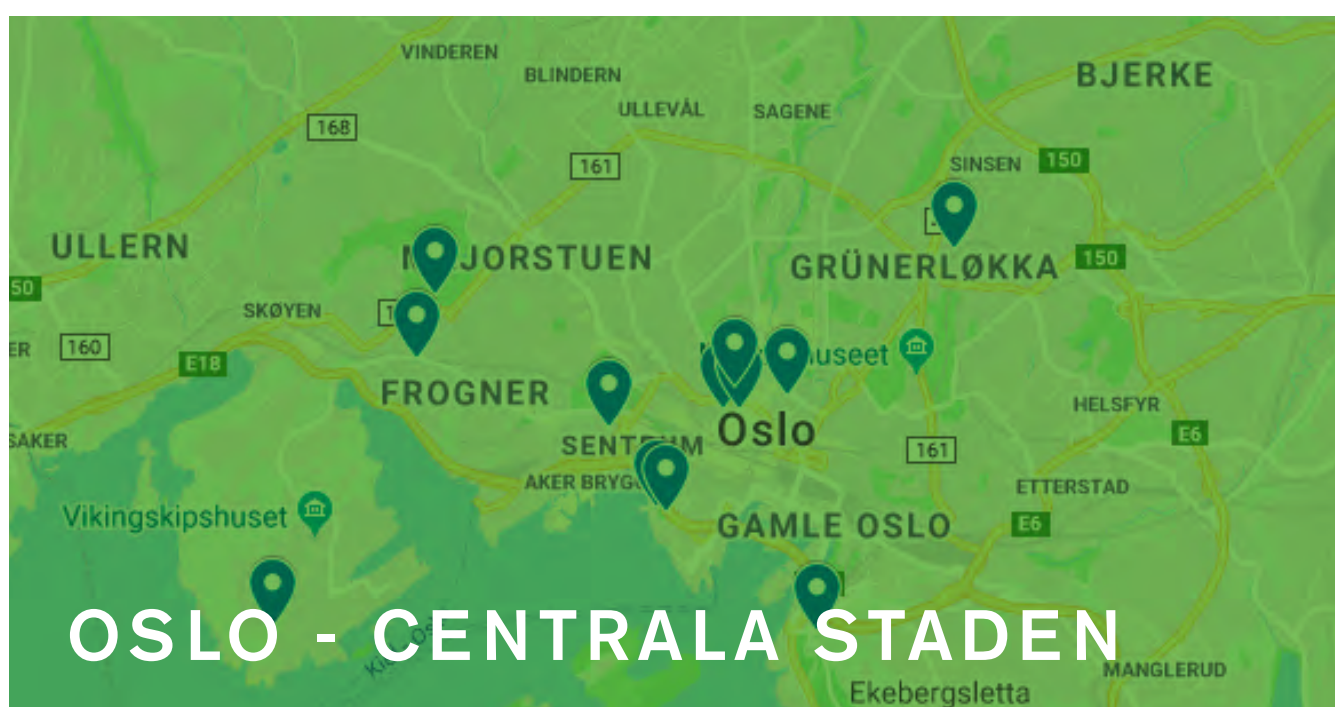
VINDEREN
BLINDERN
BJERKE
ULLEVÅL
SAGENE
168
161
SINSEN
150
ULLERN
M JORSTUEN
GRÜNERLØKKA
150
50
SKØYEN
1
ER
160
E18
huseet
FROGNER
HELSFYR
SAKER
SENTRUM
Oslo
E6
161
AKER BRYGG
ETTERSTAD
Vikingskipshuset
GAMLE OSLO
E6
OSLO - CENTRALA STADEN
MANGLERUD
Ekebergsletta